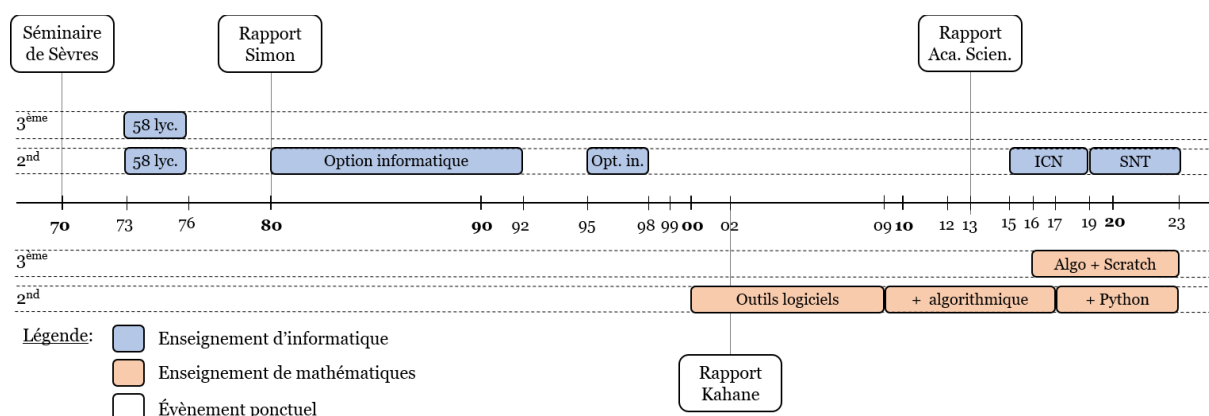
Séminaire de Sèvres

Rapport Simon

Rapport Aca. Scien.

3ème

58 lyc.

2nd

58 lyc.

Option informatique

Opt. in.

ICN

SNT

70 73 76 80 90 92 95 98 99 00 02 09 10 12 13 15 16 17 19 20 23

3ème

Algo + Scratch

2nd

Outils logiciels

+ algorithmique

+ Python

Légende:

Enseignement d'informatique

Enseignement de mathématiques

Évènement ponctuel

Rapport Kahane